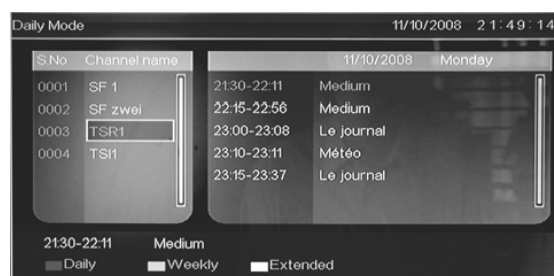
Daily Mode 11/10/2008 21:49:14

| S.No | Channel name |
|---|---|
| 0001 | SF 1 |
| 0002 | SF zwei |
| 0003 | TSR1 |
| 0004 | TSI1 |

11/10/2008 Monday

| | |
|---|---|
| 21:30-22:11 | Medium |
| 22:15-22:56 | Medium |
| 23:00-23:08 | Le journal |
| 23:10-23:11 | Météo |
| 23:15-23:37 | Le journal |

21:30-22:11 Medium

Daily Weekly Extended